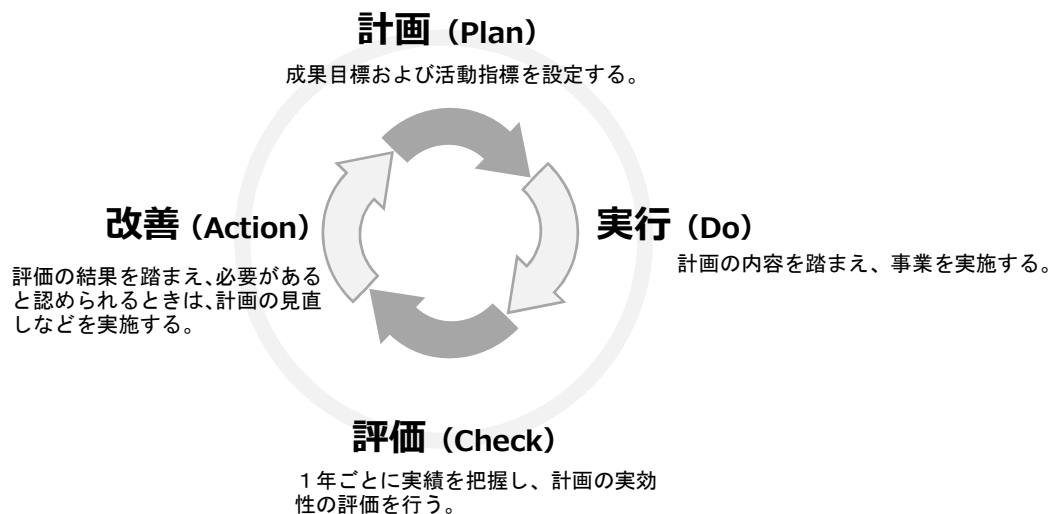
計画（Plan）

成果目標および活動指標を設定する。

改善（Action）

評価の結果を踏まえ､必要があると認められるときは､計画の見直しなどを実施する。

実行（Do）

計画の内容を踏まえ、事業を実施する。

評価（Check）

１年ごとに実績を把握し、計画の実効性の評価を行う。